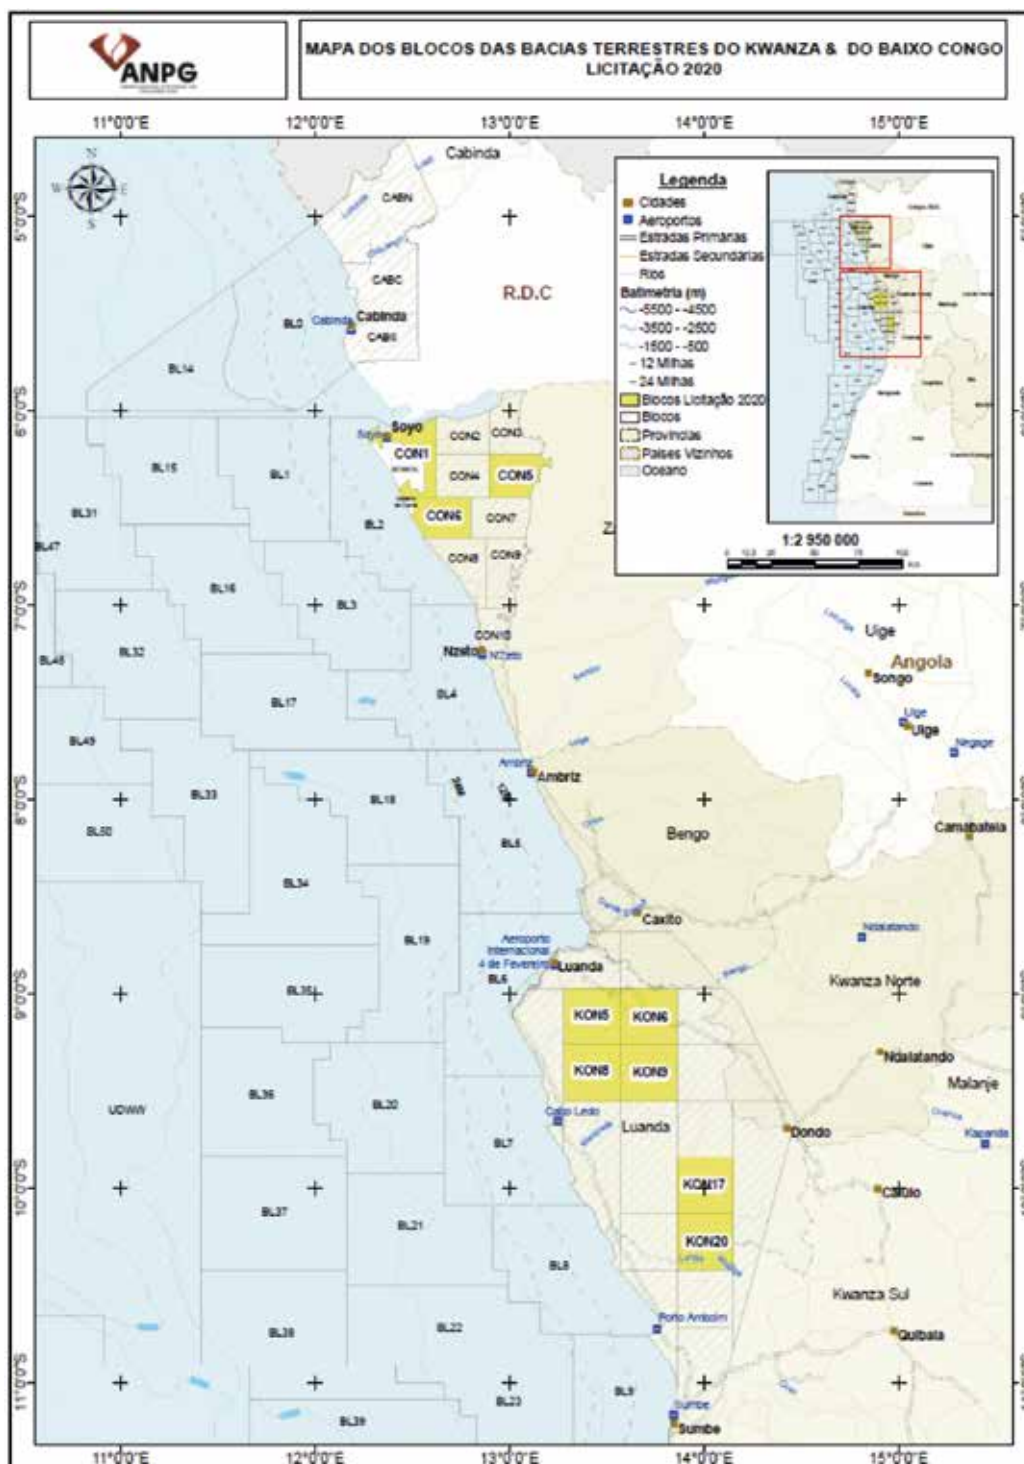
ANPG

MAPA DOS BLOCOS DAS BACIAS TERRESTRES DO KWANZA & DO BAIXO CONGO
LICITAÇÃO 2020

11°0'0"E 12°0'0"E 13°0'0"E 14°0'0"E 15°0'0"E

5°0'0"S 6°0'0"S 7°0'0"S 8°0'0"S 9°0'0"S 10°0'0"S 11°0'0"S

Legenda
Cidades
Aeroportos
Estradas Primarias
Estradas Secundarias
Rios
Batimetria (m)
-5500 - -4500
-3500 - -2500
-1500 - -500
12 Milhas
24 Milhas
Blocos Licitação 2020
Blocos
Provincias
Paises Vizinhos
Oceano

1:2 950 000

Cabinda
CABN
CABC
BL0
Cabinda
Cabinda
CABS
R.D.C
BL14
Soyo
Soyo
CON1
CON2
CON3
CON4
CON5
CON6
CON7
CON8
CON9
CON10
BL15
BL1
BL31
BL47
BL2
BL16
BL3
BL48
BL32
Nzeto
N'Zeto
BL17
BL4
BL49
Ambriz
Ambriz
BL33
BL18
BL50
BL5
BL34
Bengo
Caxito
BL19
Aeroporto Internacional 4 de Fevereiro
Luanda
BL6
BL35
KON5
KON6
KON8
KON9
UDWW
BL36
BL20
Cabo Ledo
Luanda
BL7
Dondo
KON17
KON20
BL37
BL21
BL8
Porto Amboim
BL38
BL22
BL23
BL9
Sumbe
Sumbe
BL39
Uige
Angola
Songo
Uige
Uige
Camabatela
Ndalatando
Kwanza Norte
Ndalatando
Malanje
Kapanda
Calulo
Kwanza Sul
Quibala

11°0'0"E 12°0'0"E 13°0'0"E 14°0'0"E 15°0'0"E